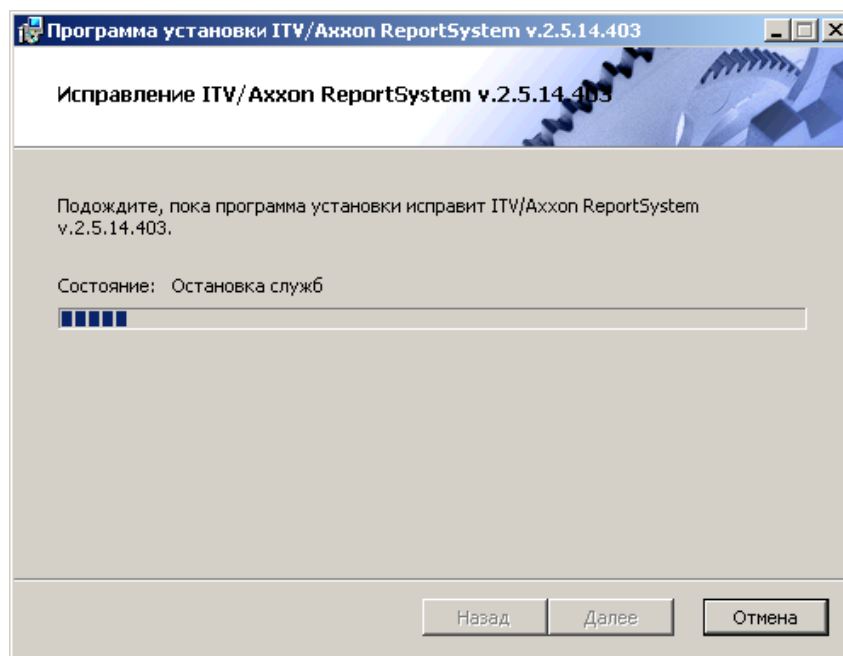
Программа установки ITV/Axxon ReportSystem v.2.5.14.403

Исправление ITV/Axxon ReportSystem v.2.5.14.403

Подождите, пока программа установки исправит ITV/Axxon ReportSystem v.2.5.14.403.

Состояние: Остановка служб

Назад Далее Отмена